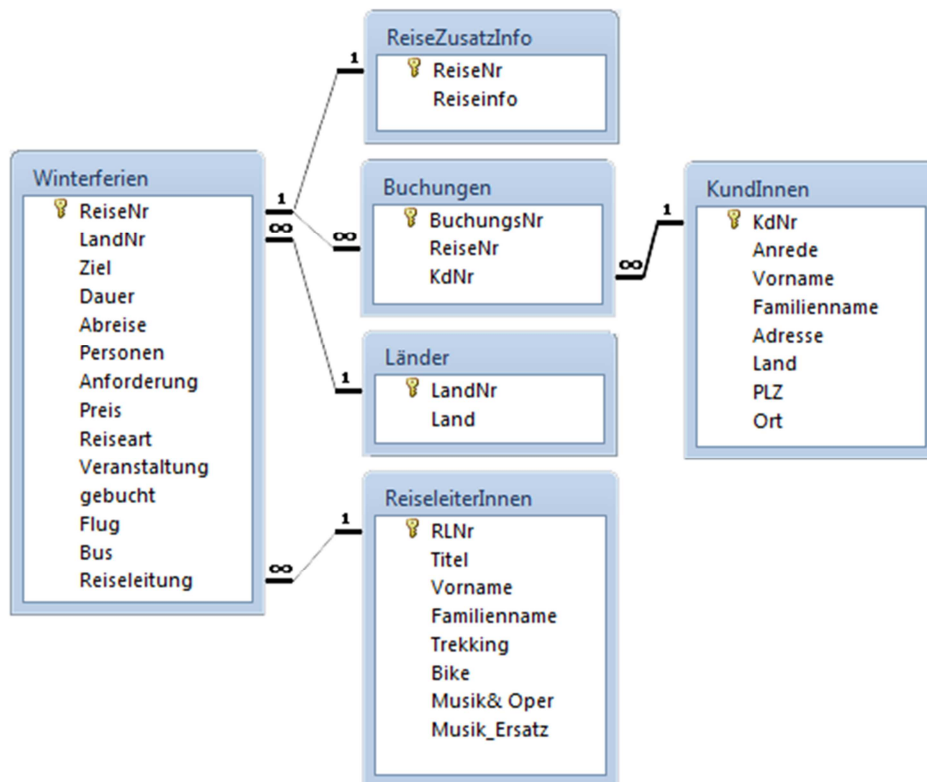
ReiseZusatzInfo
ReiseNr
Reiseinfo

Winterferien
ReiseNr
LandNr
Ziel
Dauer
Abreise
Personen
Anforderung
Preis
Reiseart
Veranstaltung
gebucht
Flug
Bus
Reiseleitung

1
1
∞
∞

Buchungen
BuchungsNr
ReiseNr
KdNr

∞
1

KundInnen
KdNr
Anrede
Vorname
Familienname
Adresse
Land
PLZ
Ort

1

Länder
LandNr
Land

∞
1

ReiseleiterInnen
RLNr
Titel
Vorname
Familienname
Trekking
Bike
Musik& Oper
Musik_Ersatz